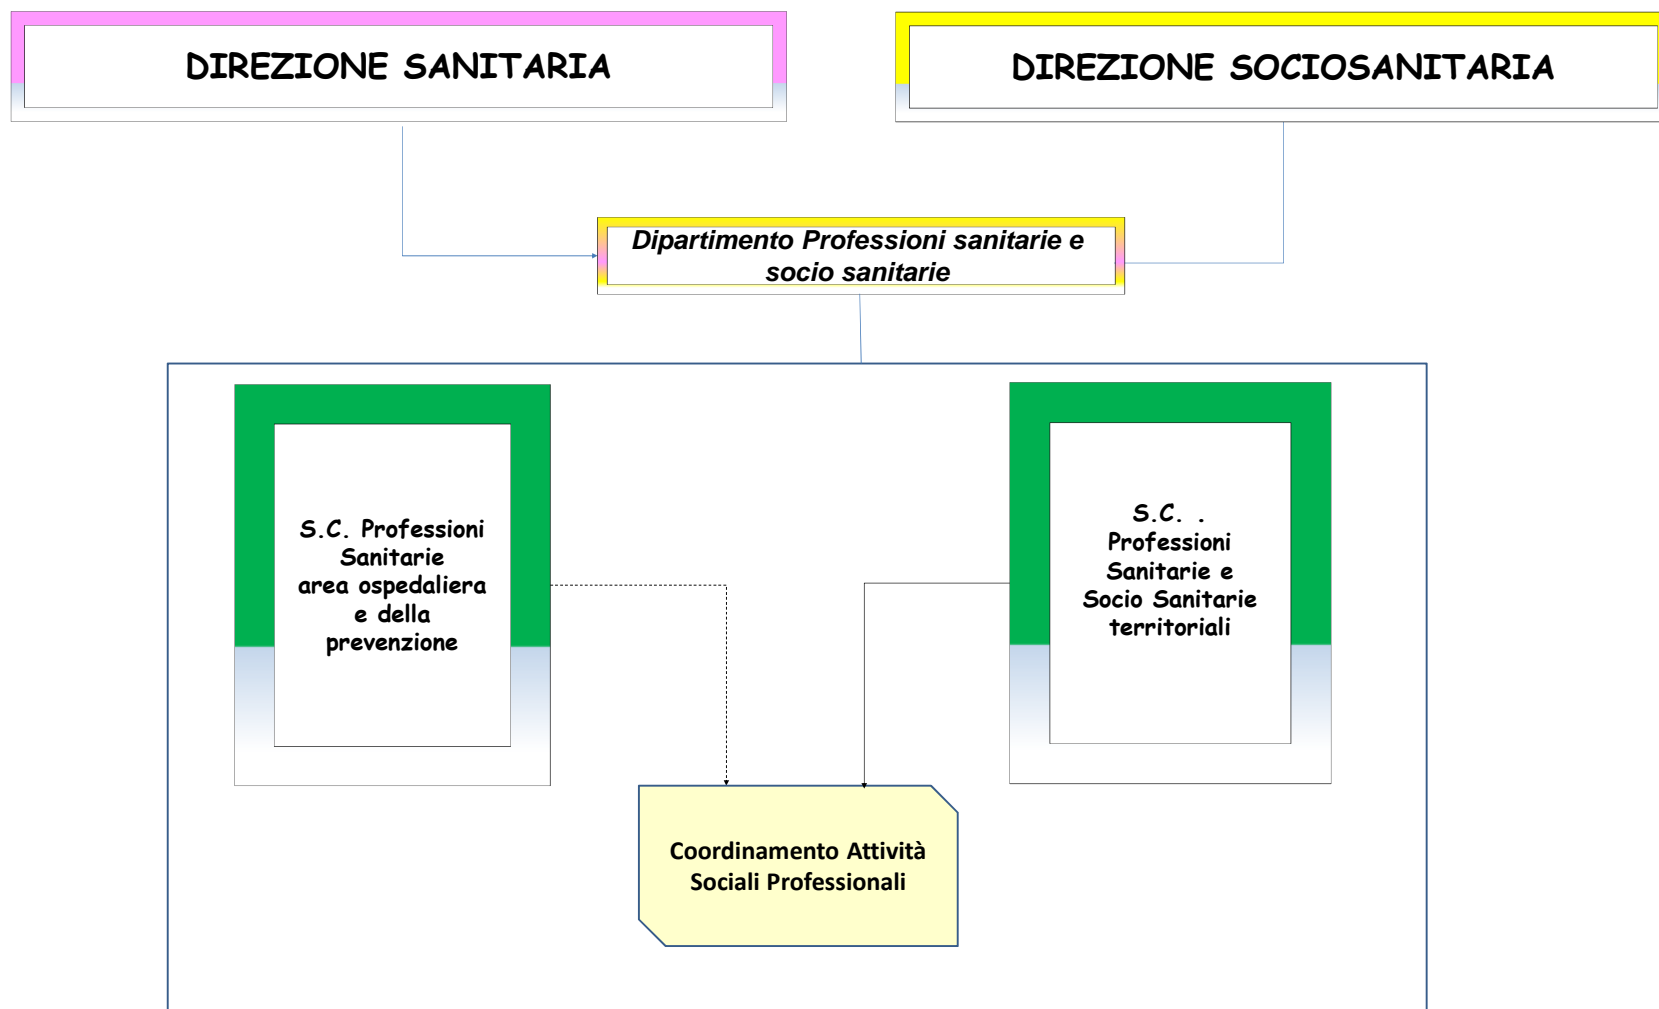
DIREZIONE SANITARIA

DIREZIONE SOCIOSANITARIA

Dipartimento Professioni sanitarie e socio sanitarie

S.C. Professioni Sanitarie area ospedaliera e della prevenzione

S.C. . Professioni Sanitarie e Socio Sanitarie territoriali

Coordinamento Attività Sociali Professionali